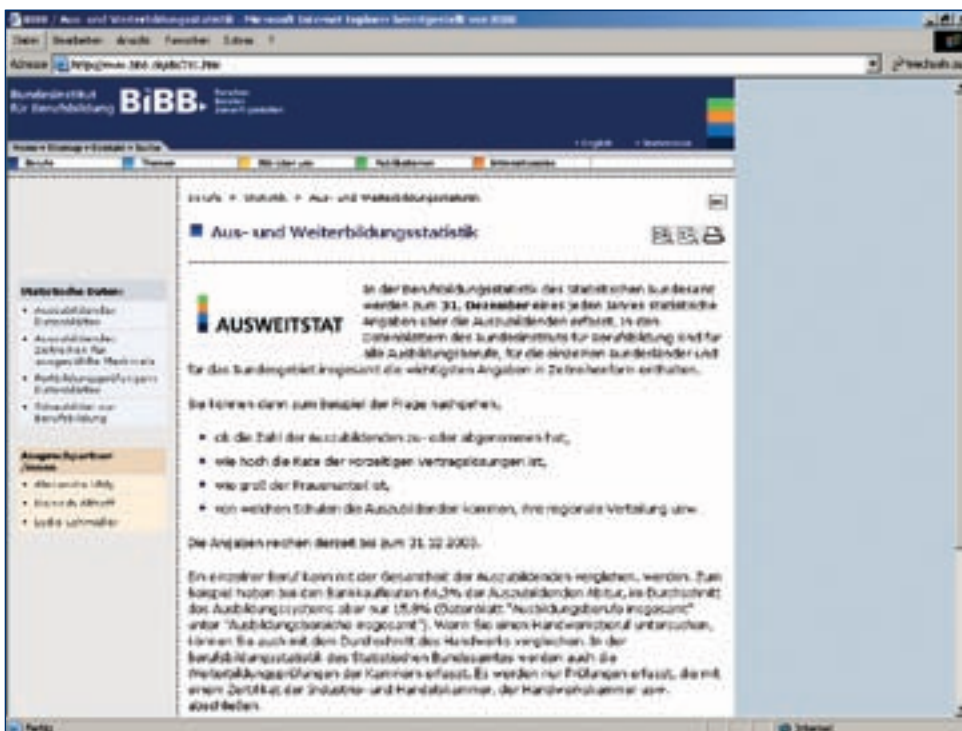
BIBB / Aus- und Weiterbildungsstatistik - Microsoft Internet Explorer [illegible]

Datei Bearbeiten Ansicht Favoriten Extras ?

Adresse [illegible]

Wechseln zu

Bundesinstitut für Berufsbildung BIBB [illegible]

English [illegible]

Berufe Themen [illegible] Publikationen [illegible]

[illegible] > Statistik > Aus- und Weiterbildungsstatistik

Aus- und Weiterbildungsstatistik

AUSWEITSTAT

In der Berufsbildungsstatistik des Statistischen Bundesamt werden zum 31. Dezember eines jeden Jahres statistische Angaben über die Auszubildenden erfasst. In den Datenblättern des Bundesinstituts für Berufsbildung sind für alle Ausbildungsberufe, für die einzelnen Bundesländer und für das Bundesgebiet insgesamt die wichtigsten Angaben in Zahlenform enthalten.

Sie können dann zum Beispiel der Frage nachgehen,

ob die Zahl der Auszubildenden zu- oder abgenommen hat,

wie hoch die Rate der vorzeitigen Vertragslösungen ist,

wie groß der Frauenanteil ist,

von welchen Schulen die Auszubildenden kommen, ihre regionale Verteilung usw.

Die Angaben reichen derzeit bis zum 31.12.2003.

Ein einzelner Beruf kann mit der Gesamtheit der Auszubildenden verglichen werden. Zum Beispiel haben bei den Bankkaufleuten 64,3% der Auszubildenden Abitur, im Durchschnitt des Ausbildungssystems aber nur 15,8% (Datenblatt "Ausbildungsberufe insgesamt" unter "Ausbildungsbereiche insgesamt"). Wenn Sie einen Handwerksberuf untersuchen, können Sie auch mit dem Durchschnitt des Handwerks vergleichen. In der Berufsbildungsstatistik des Statistischen Bundesamtes werden auch die Weiterbildungsprüfungen der Kammern erfasst. Es werden nur Prüfungen erfasst, die mit einem Zertifikat der Industrie- und Handelskammer, der Handwerkskammer usw. abschließen.

Statistische Daten:
Auszubildende Datenblätter
Auszubildende: Zeitreihen für ausgewählte Merkmale
Weiterbildungsprüfungen: Datenblätter
Schaubilder zur Berufsbildung

Ansprechpartner /innen
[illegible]
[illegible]
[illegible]

Fertig Internet